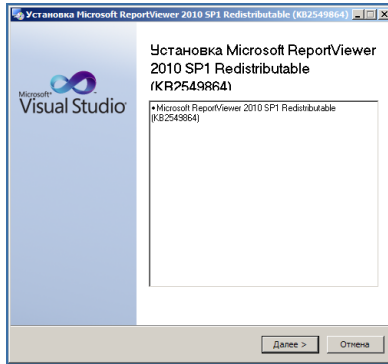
Установка Microsoft ReportViewer 2010 SP1 Redistributable (KB2549864)

Microsoft® Visual Studio®

Установка Microsoft ReportViewer 2010 SP1 Redistributable (KB2549864)

• Microsoft ReportViewer 2010 SP1 Redistributable (KB2549864)

Далее >

Отмена